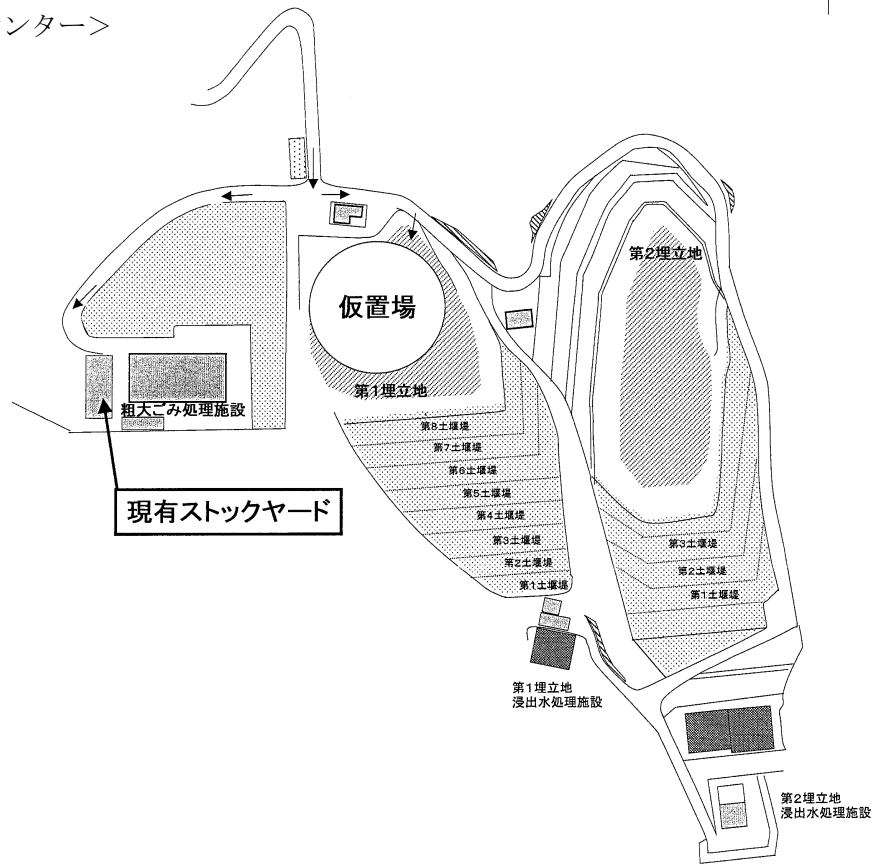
ンター>

第2埋立地

仮置場

第1埋立地

粗大ごみ処理施設

現有ストックヤード

第8土堰堤
第7土堰堤
第6土堰堤
第5土堰堤
第4土堰堤
第3土堰堤
第2土堰堤
第1土堰堤

第3土堰堤
第2土堰堤
第1土堰堤

第1埋立地
浸出水処理施設

第2埋立地
浸出水処理施設